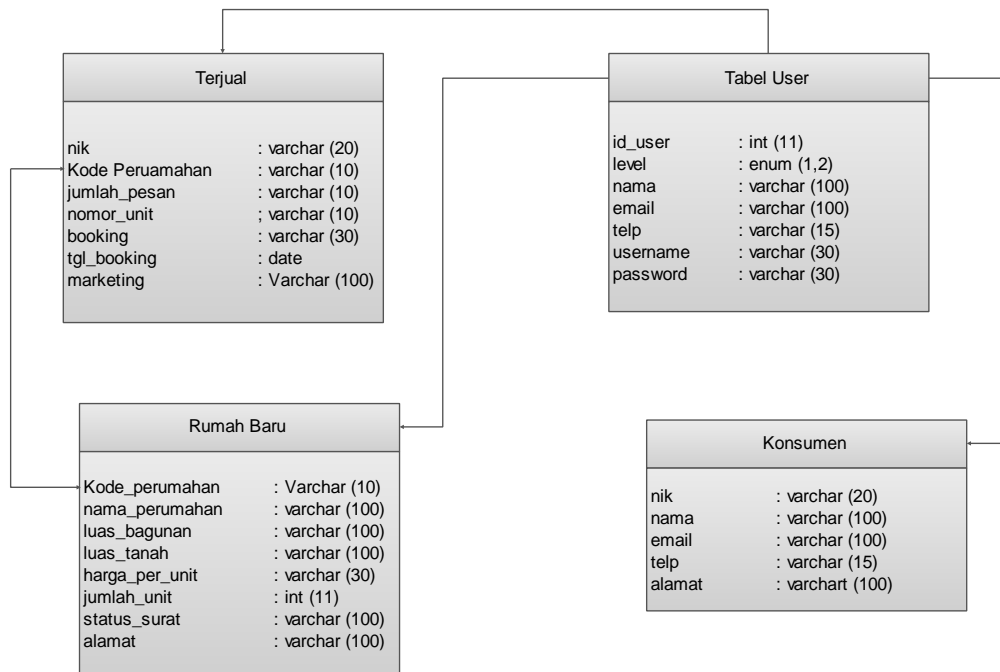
Terjual

| | |
|---|---|
| nik | : varchar (20) |
| Kode Peruamahan | : varchar (10) |
| jumlah_pesan | : varchar (10) |
| nomor_unit | ; varchar (10) |
| booking | : varchar (30) |
| tgl_booking | : date |
| marketing | : Varchar (100) |

Tabel User

| | |
|---|---|
| id_user | : int (11) |
| level | : enum (1,2) |
| nama | : varchar (100) |
| email | : varchar (100) |
| telp | : varchar (15) |
| username | : varchar (30) |
| password | : varchar (30) |

Rumah Baru

| | |
|---|---|
| Kode_perumahan | : Varchar (10) |
| nama_perumahan | : varchar (100) |
| luas_bagunan | : varchar (100) |
| luas_tanah | : varchar (100) |
| harga_per_unit | : varchar (30) |
| jumlah_unit | : int (11) |
| status_surat | : varchar (100) |
| alamat | : varchar (100) |

Konsumen

| | |
|---|---|
| nik | : varchar (20) |
| nama | : varchar (100) |
| email | : varchar (100) |
| telp | : varchar (15) |
| alamat | : varchart (100) |